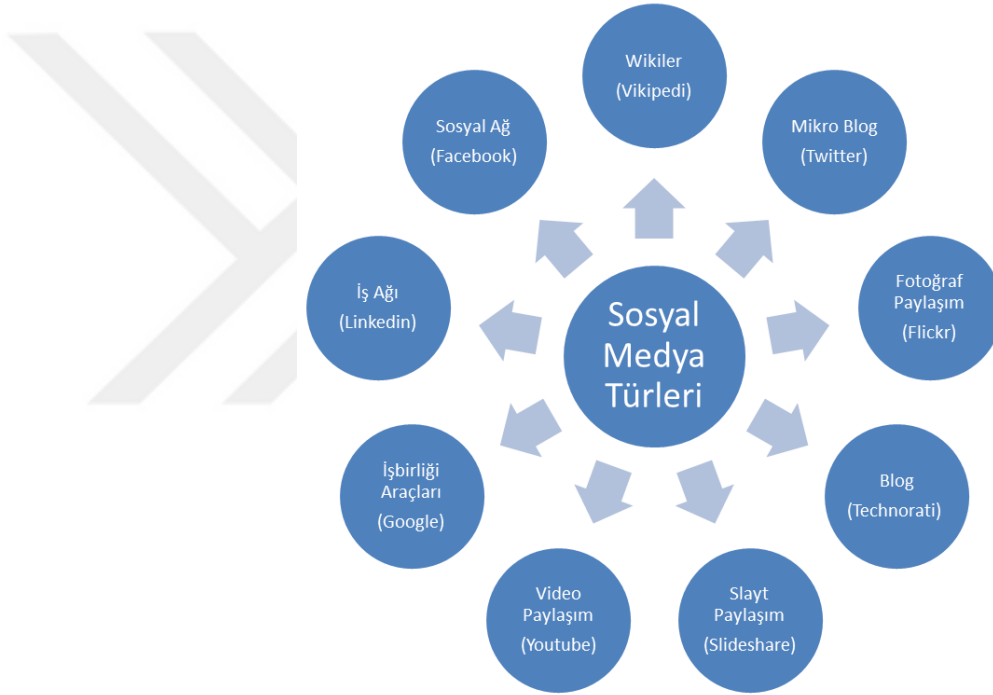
Sosyal Medya Türleri

Wikiler (Vikipedi)

Mikro Blog (Twitter)

Fotoğraf Paylaşım (Flickr)

Blog (Technorati)

Slayt Paylaşım (Slideshare)

Video Paylaşım (Youtube)

İşbirliği Araçları (Google)

İş Ağı (Linkedin)

Sosyal Ağ (Facebook)